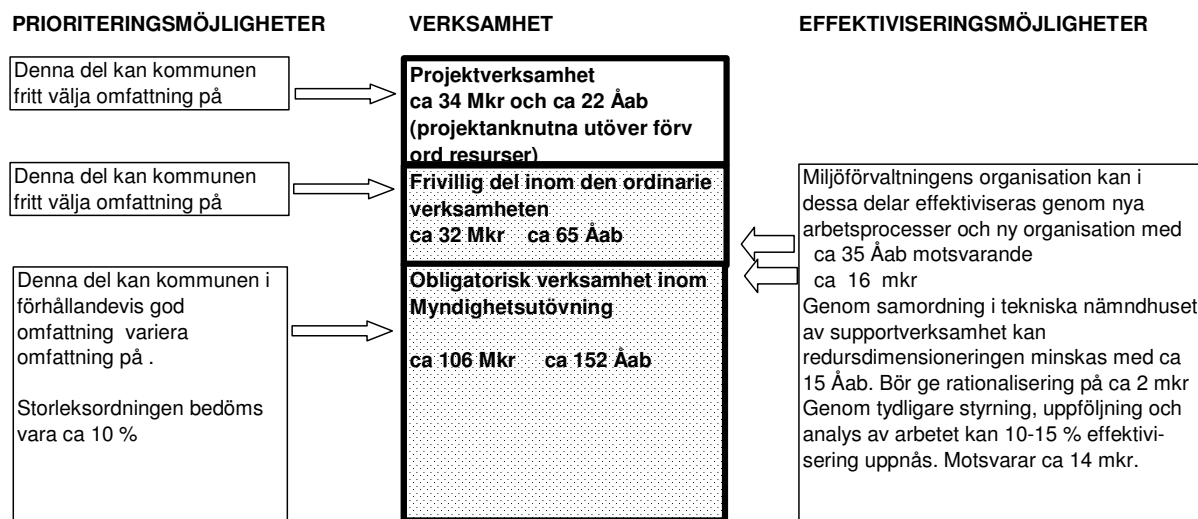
PRIORITERINGSMÖJLIGHETER

VERKSAMHET

EFFEKTIVISERINGSMÖJLIGHETER

Denna del kan kommunen fritt välja omfattning på

Projektverksamhet
ca 34 Mkr och ca 22 Åab
(projektanknutna utöver förv ord resurser)

Denna del kan kommunen fritt välja omfattning på

Frivillig del inom den ordinarie verksamheten
ca 32 Mkr ca 65 Åab

Miljöförvaltningens organisation kan i dessa delar effektiviseras genom nya arbetsprocesser och ny organisation med ca 35 Åab motsvarande ca 16 mkr
Genom samordning i tekniska nämndhuset av supportverksamhet kan redursdimensioneringen minskas med ca 15 Åab. Bör ge rationalisering på ca 2 mkr
Genom tydligare styrning, uppföljning och analys av arbetet kan 10-15 % effektivisering uppnås. Motsvarar ca 14 mkr.

Denna del kan kommunen i förhållandevis god omfattning variera omfattning på .

Storleksordningen bedöms vara ca 10 %

Obligatorisk verksamhet inom Myndighetsutövning

ca 106 Mkr ca 152 Åab